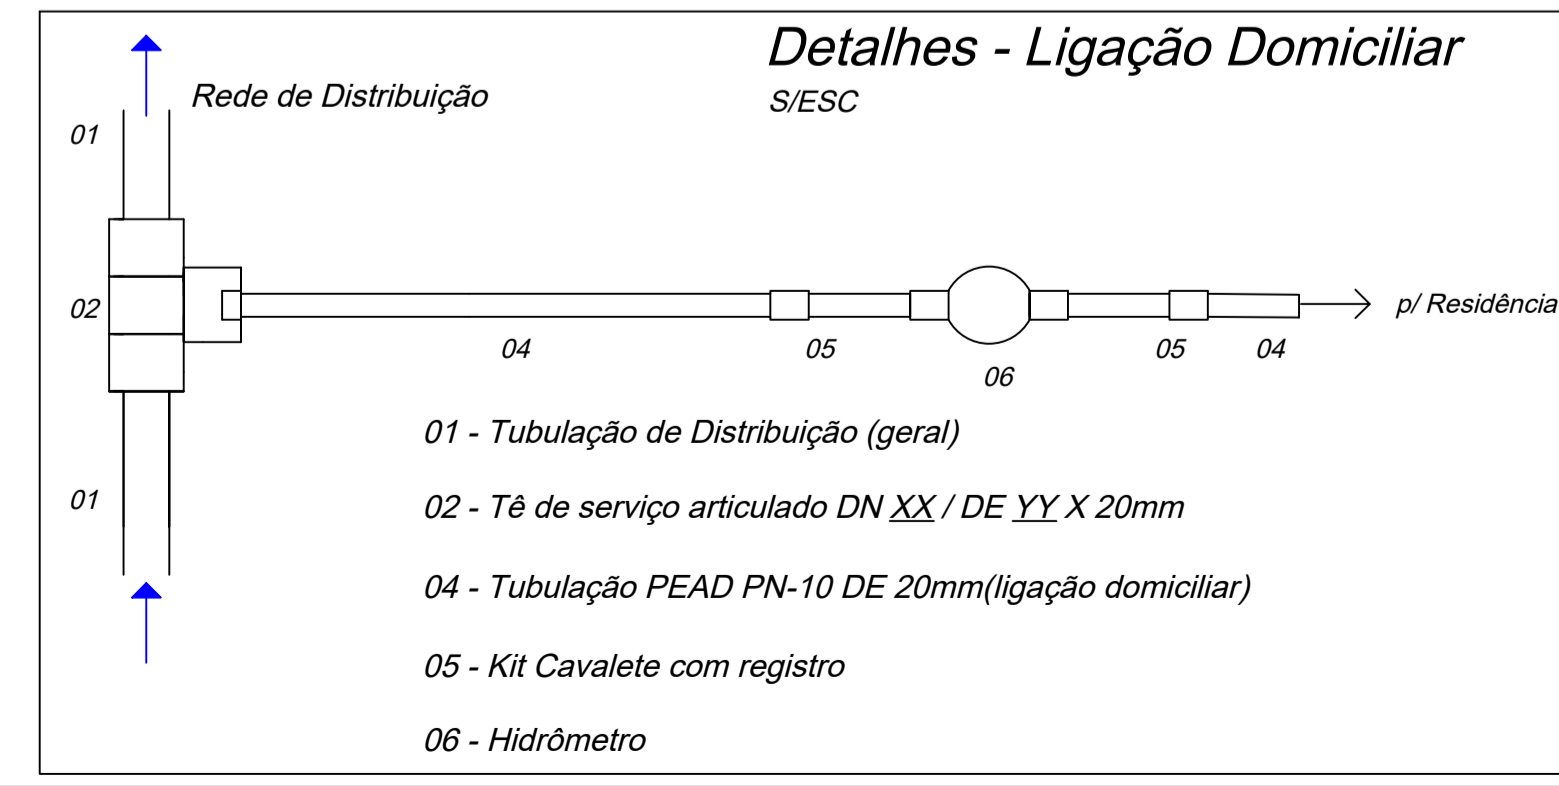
Detalhes - Ligação Domiciliar
S/ESC

Rede de Distribuição

01

02

01

04

05

06

05

04

p/ Residência

01 - Tubulação de Distribuição (geral)

02 - Tê de serviço articulado DN XX / DE YY X 20mm

04 - Tubulação PEAD PN-10 DE 20mm(ligação domiciliar)

05 - Kit Cavalete com registro

06 - Hidrômetro